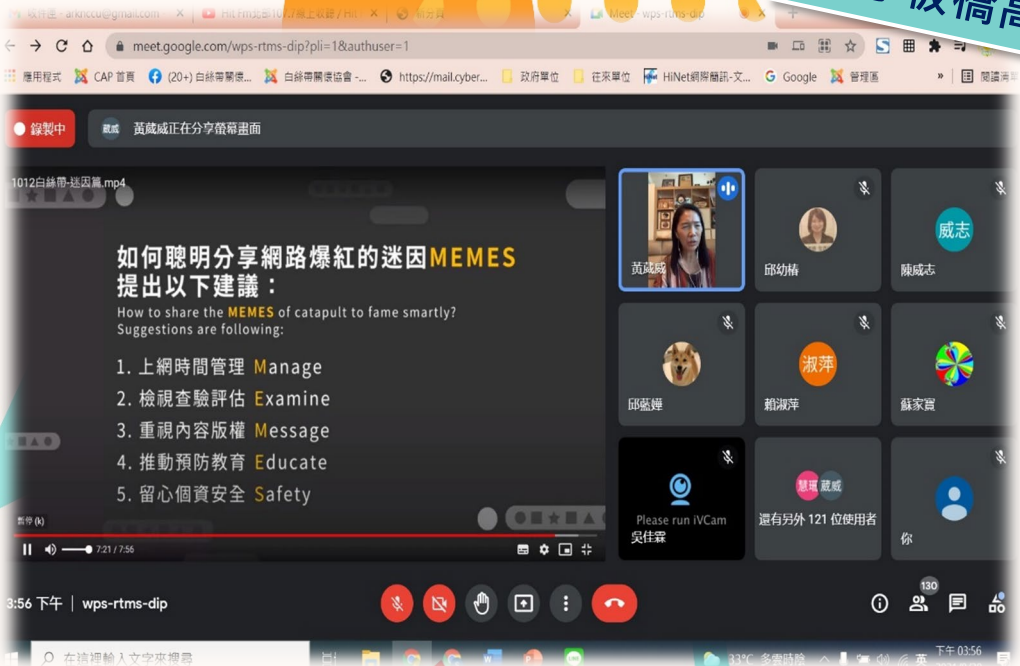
收件匣 - arkiccu@gmail.com
Hit Fm聯播網
Meet - wps-rtms-dip
教慎島

meet.google.com/wps-rtms-dip?pli=1&authuser=1

應用程式 CAP 首頁 (20+) 白絲帶關懷... 白絲帶關懷協會 -... https://mail.cyber... 政府單位 往來單位 HiNet網際網路-文... Google 管理區 » 閱讀清單

錄製中
葳威 黃葳威正在分享螢幕畫面

1012白絲帶-迷因篇.mp4

如何聰明分享網路爆紅的迷因MEMES提出以下建議：
How to share the MEMES of catapult to fame smartly? Suggestions are following:
1. 上網時間管理 Manage
2. 檢視查驗評估 Examine
3. 重視內容版權 Message
4. 推動預防教育 Educate
5. 留心個資安全 Safety

暫停 (k)
7:21 / 7:56

黃葳威
邱幼�札
威志
陳威志
邱藝鍾
淑萍
賴淑萍
蘇家寶
Please run iVCam
吳佳霖
慧瑤 葳威
還有另外 121 位使用者
你

3:56 下午 | wps-rtms-dip
130

在這裡輸入文字來搜尋
33°C 多雲時晴
下午 03:56